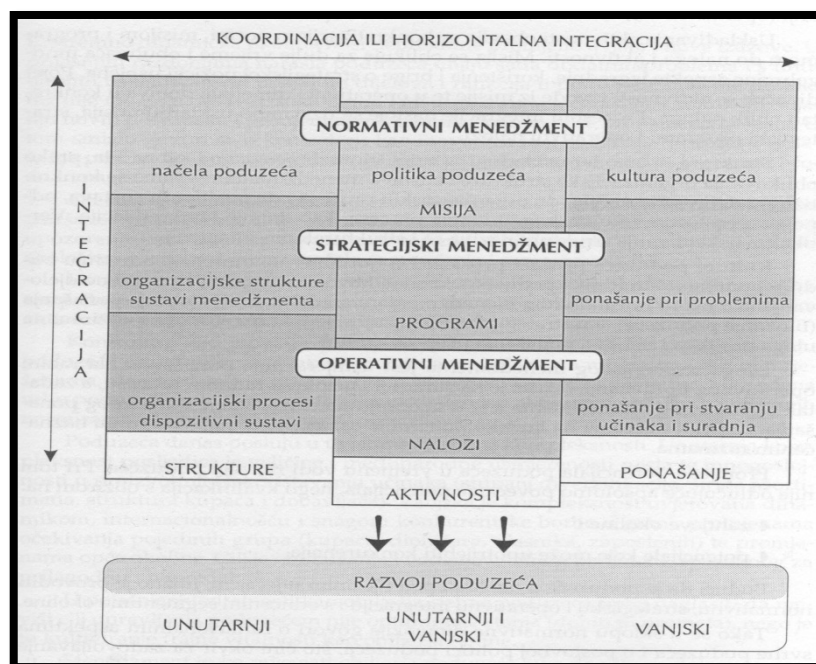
KOORDINACIJA ILI HORIZONTALNA INTEGRACIJA

I N T E G R A C I J A

NORMATIVNI MENEDŽMENT

načela poduzeća

politika poduzeća

kultura poduzeća

MISIJA

STRATEGIJSKI MENEDŽMENT

organizacijske strukture sustavi menedžmenta

ponašanje pri problemima

PROGRAMI

OPERATIVNI MENEDŽMENT

organizacijski procesi dispozitivni sustavi

ponašanje pri stvaranju učinaka i suradnja

NALOZI

STRUKTURE

PONAŠANJE

AKTIVNOSTI

RAZVOJ PODUZEĆA

UNUTARNJI

UNUTARNJI I VANJSKI

VANJSKI